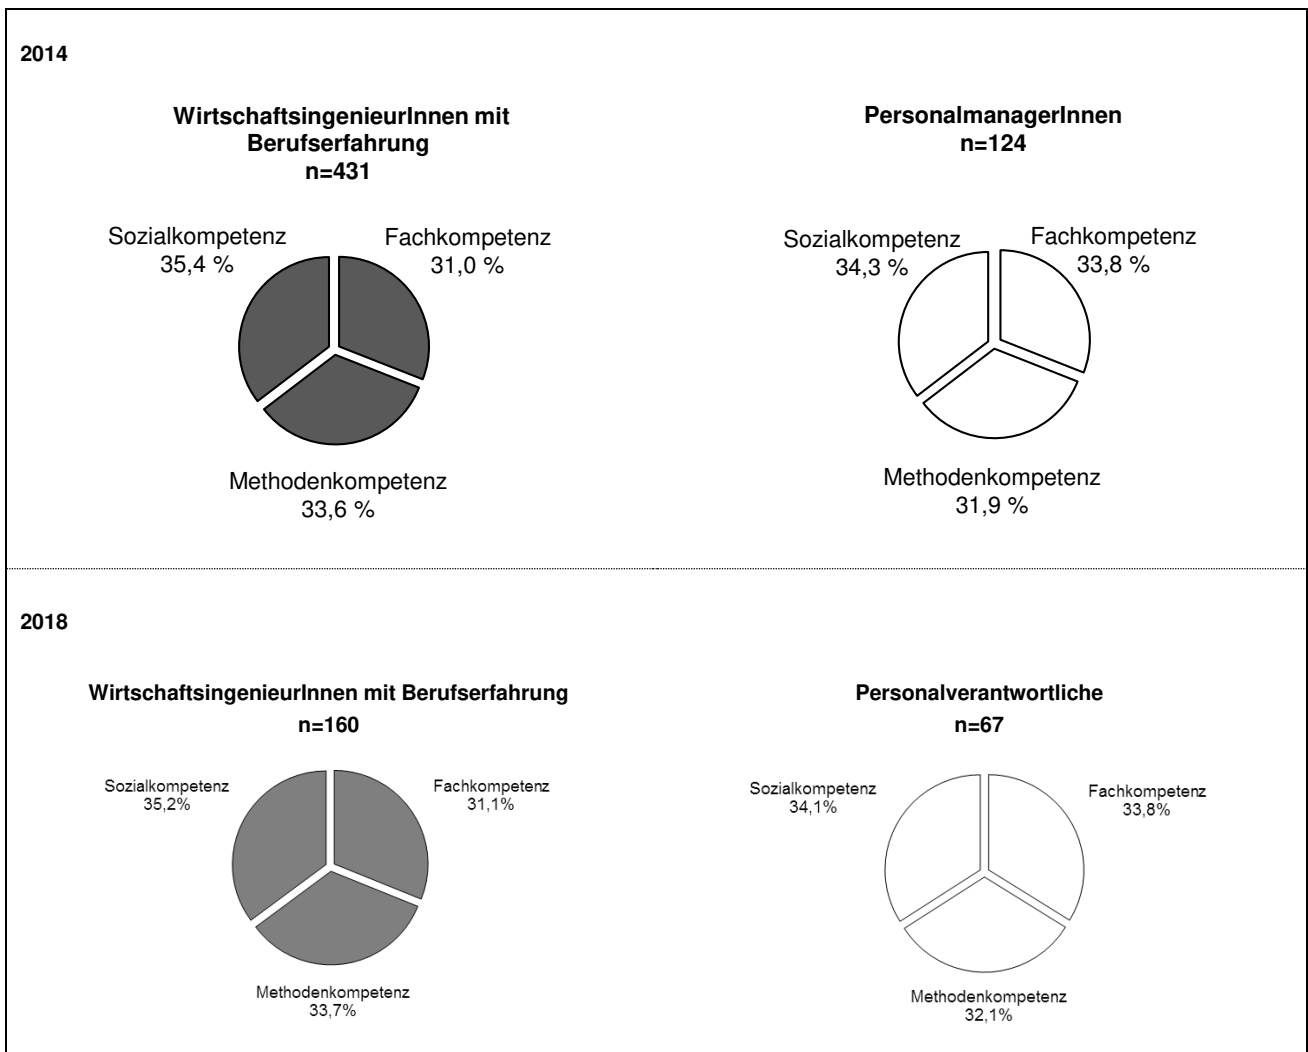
2014

WirtschaftsingenieurInnen mit Berufserfahrung
n=431

Sozialkompetenz
35,4 %

Fachkompetenz
31,0 %

Methodenkompetenz
33,6 %

PersonalmanagerInnen
n=124

Sozialkompetenz
34,3 %

Fachkompetenz
33,8 %

Methodenkompetenz
31,9 %

2018

WirtschaftsingenieurInnen mit Berufserfahrung
n=160

Sozialkompetenz
35,2%

Fachkompetenz
31,1%

Methodenkompetenz
33,7%

Personalverantwortliche
n=67

Sozialkompetenz
34,1%

Fachkompetenz
33,8%

Methodenkompetenz
32,1%